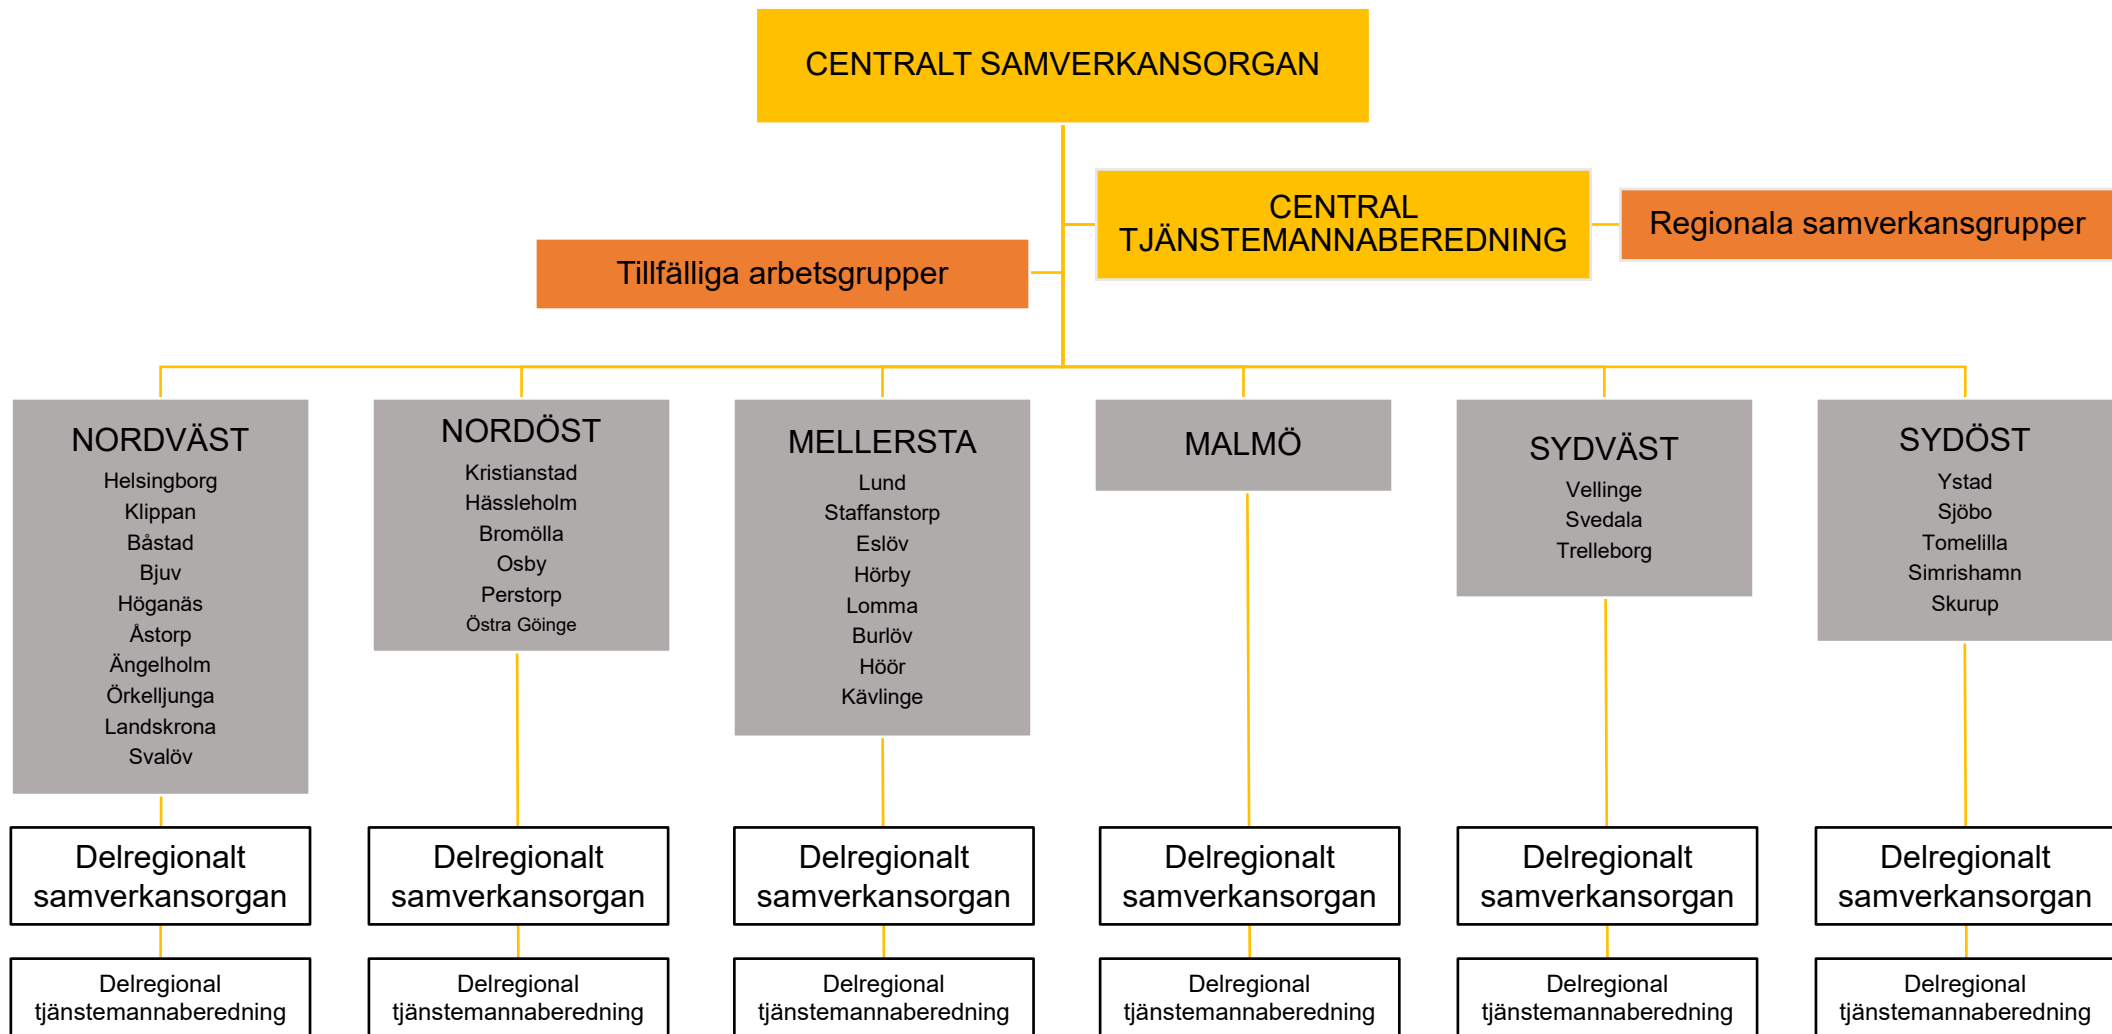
CENTRALT SAMVERKANSORGAN

CENTRAL TJÄNSTEMANNABEREDNING

Regionala samverkansgrupper

Tillfälliga arbetsgrupper

NORDVÄST
Helsingborg
Klippan
Båstad
Bjuv
Höganäs
Åstorp
Ängelholm
Örkelljunga
Landskrona
Svalöv

NORDÖST
Kristianstad
Hässleholm
Bromölla
Osby
Perstorp
Östra Göinge

MELLERSTA
Lund
Staffanstorp
Eslöv
Hörby
Lomma
Burlöv
Höör
Kävlinge

MALMÖ

SYDVÄST
Vellinge
Svedala
Trelleborg

SYDÖST
Ystad
Sjöbo
Tomelilla
Simrishamn
Skurup

Delregionalt samverkansorgan

Delregionalt samverkansorgan

Delregionalt samverkansorgan

Delregionalt samverkansorgan

Delregionalt samverkansorgan

Delregionalt samverkansorgan

Delregional tjänstemannaberedning

Delregional tjänstemannaberedning

Delregional tjänstemannaberedning

Delregional tjänstemannaberedning

Delregional tjänstemannaberedning

Delregional tjänstemannaberedning